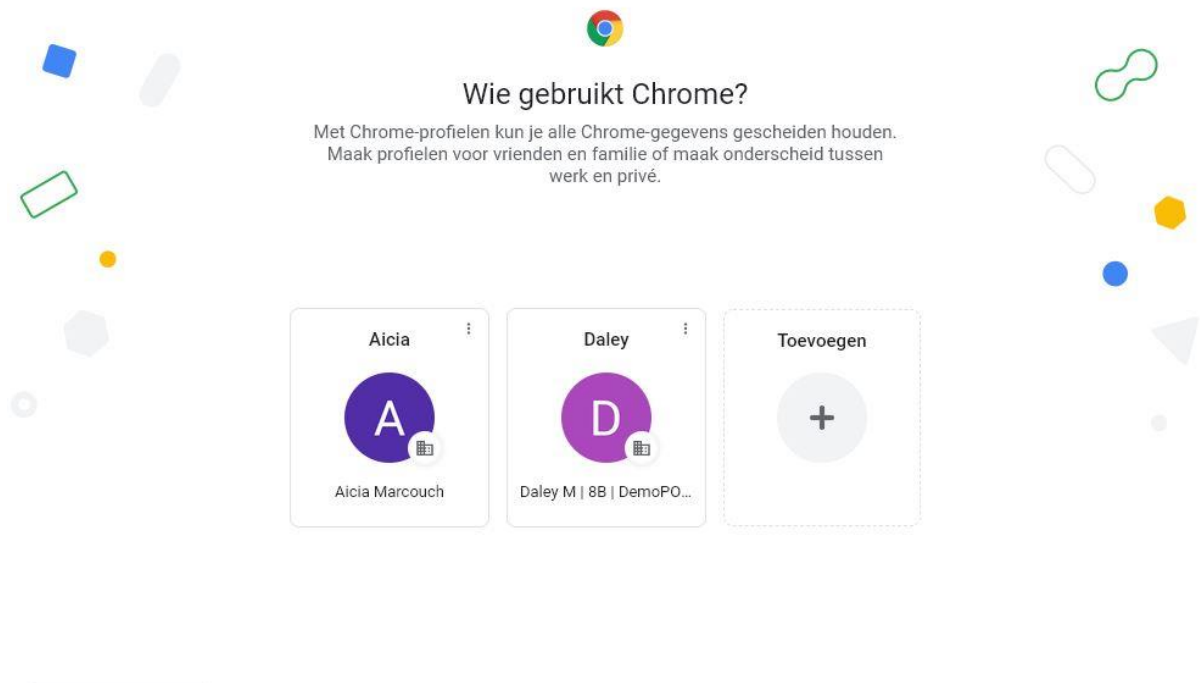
Wie gebruikt Chrome?

Met Chrome-profielen kun je alle Chrome-gegevens gescheiden houden. Maak profielen voor vrienden en familie of maak onderscheid tussen werk en privé.

Aicia

A

Aicia Marcouch

Daley

D

Daley M | 8B | DemoPO...

Toevoegen

+